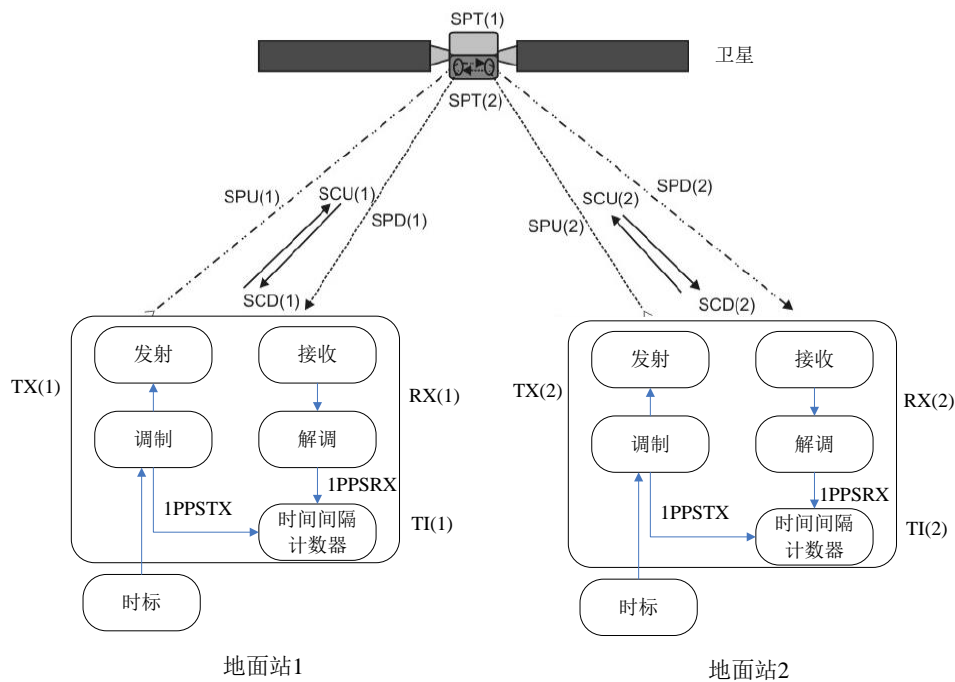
SPT(1)

卫星

SPT(2)

SPU(1)

SCU(1)

SPD(1)

SCD(1)

SPU(2)

SCU(2)

SPD(2)

SCD(2)

TX(1)

发射

接收

RX(1)

调制

解调

1PPSRX

1PPSTX

时间间隔计数器

TI(1)

时标

地面站1

TX(2)

发射

接收

RX(2)

调制

解调

1PPSRX

1PPSTX

时间间隔计数器

TI(2)

时标

地面站2